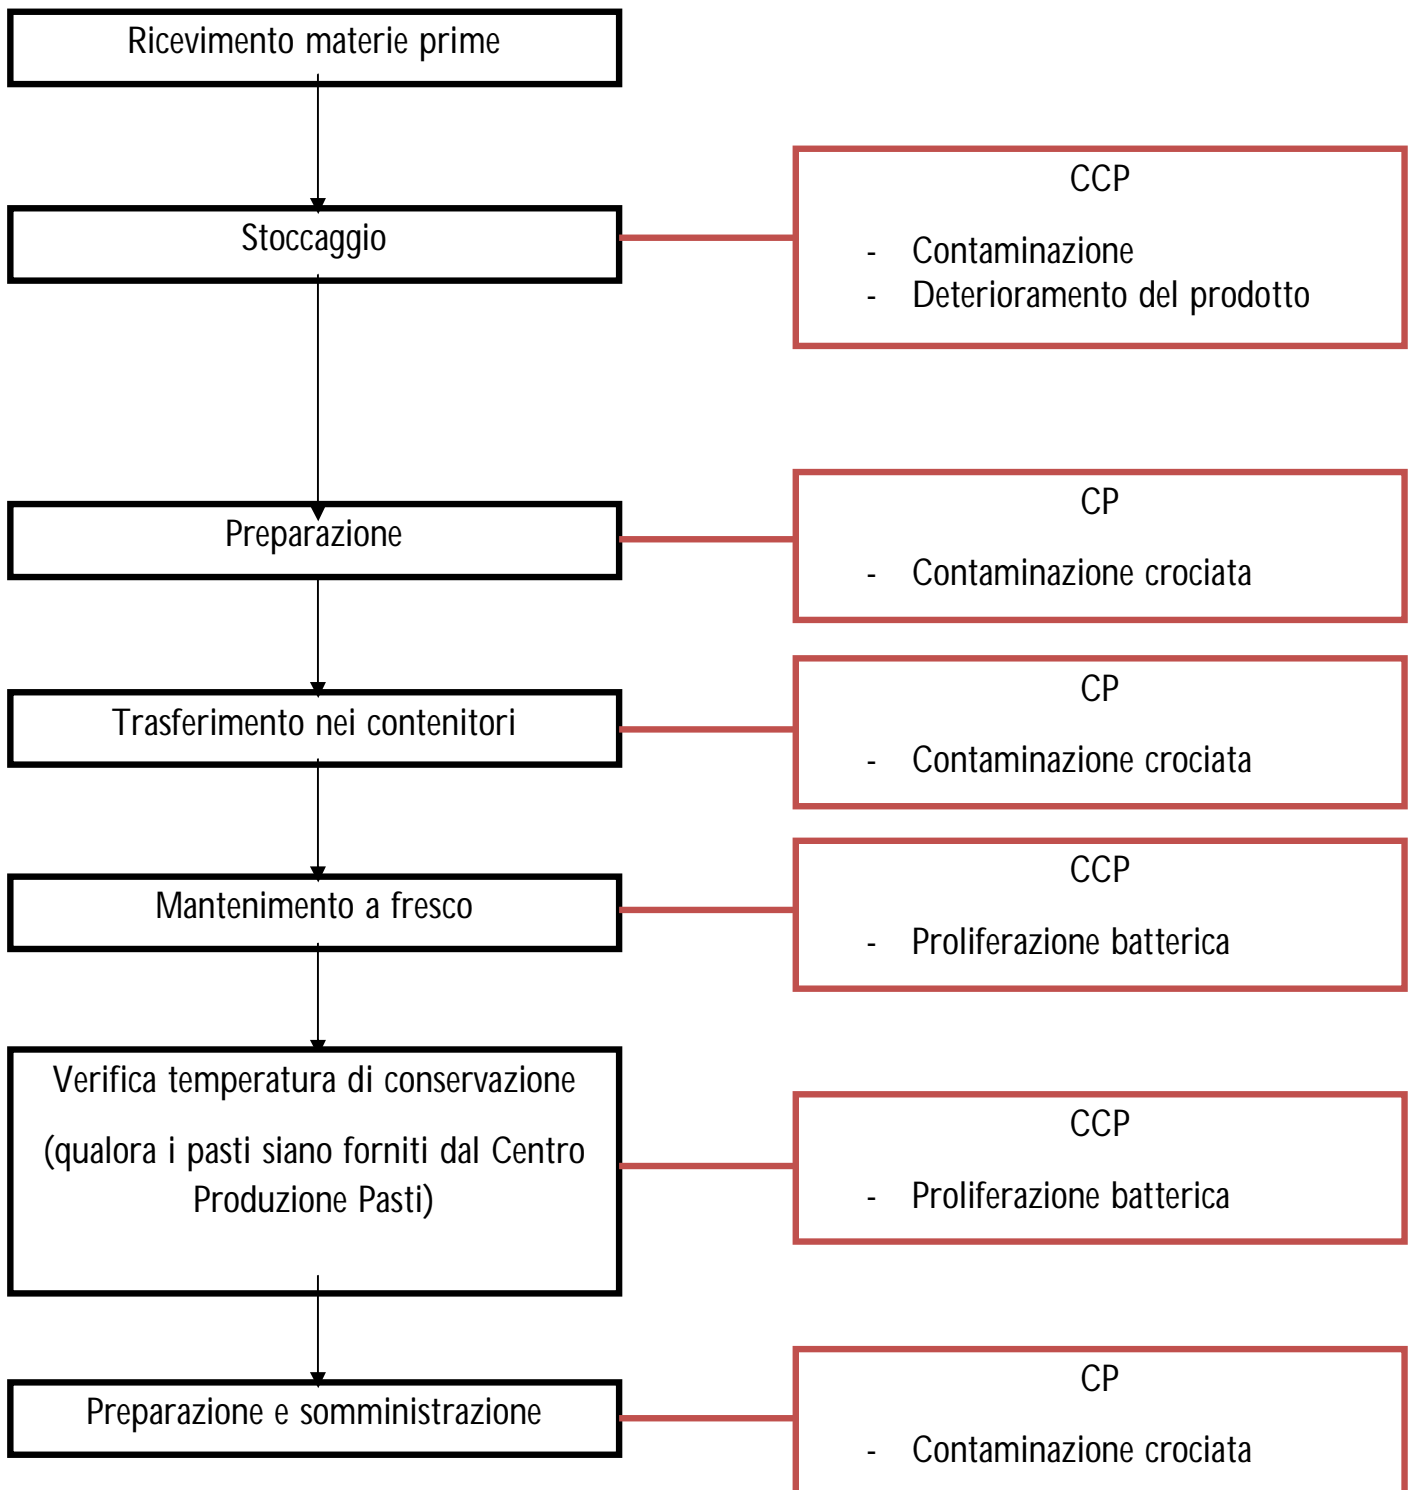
Ricevimento materie prime

Stoccaggio

CCP

- Contaminazione
- Deterioramento del prodotto

Preparazione

CP

- Contaminazione crociata

Trasferimento nei contenitori

CP

- Contaminazione crociata

Mantenimento a fresco

CCP

- Proliferazione batterica

Verifica temperatura di conservazione

(qualora i pasti siano forniti dal Centro Produzione Pasti)

CCP

- Proliferazione batterica

Preparazione e somministrazione

CP

- Contaminazione crociata